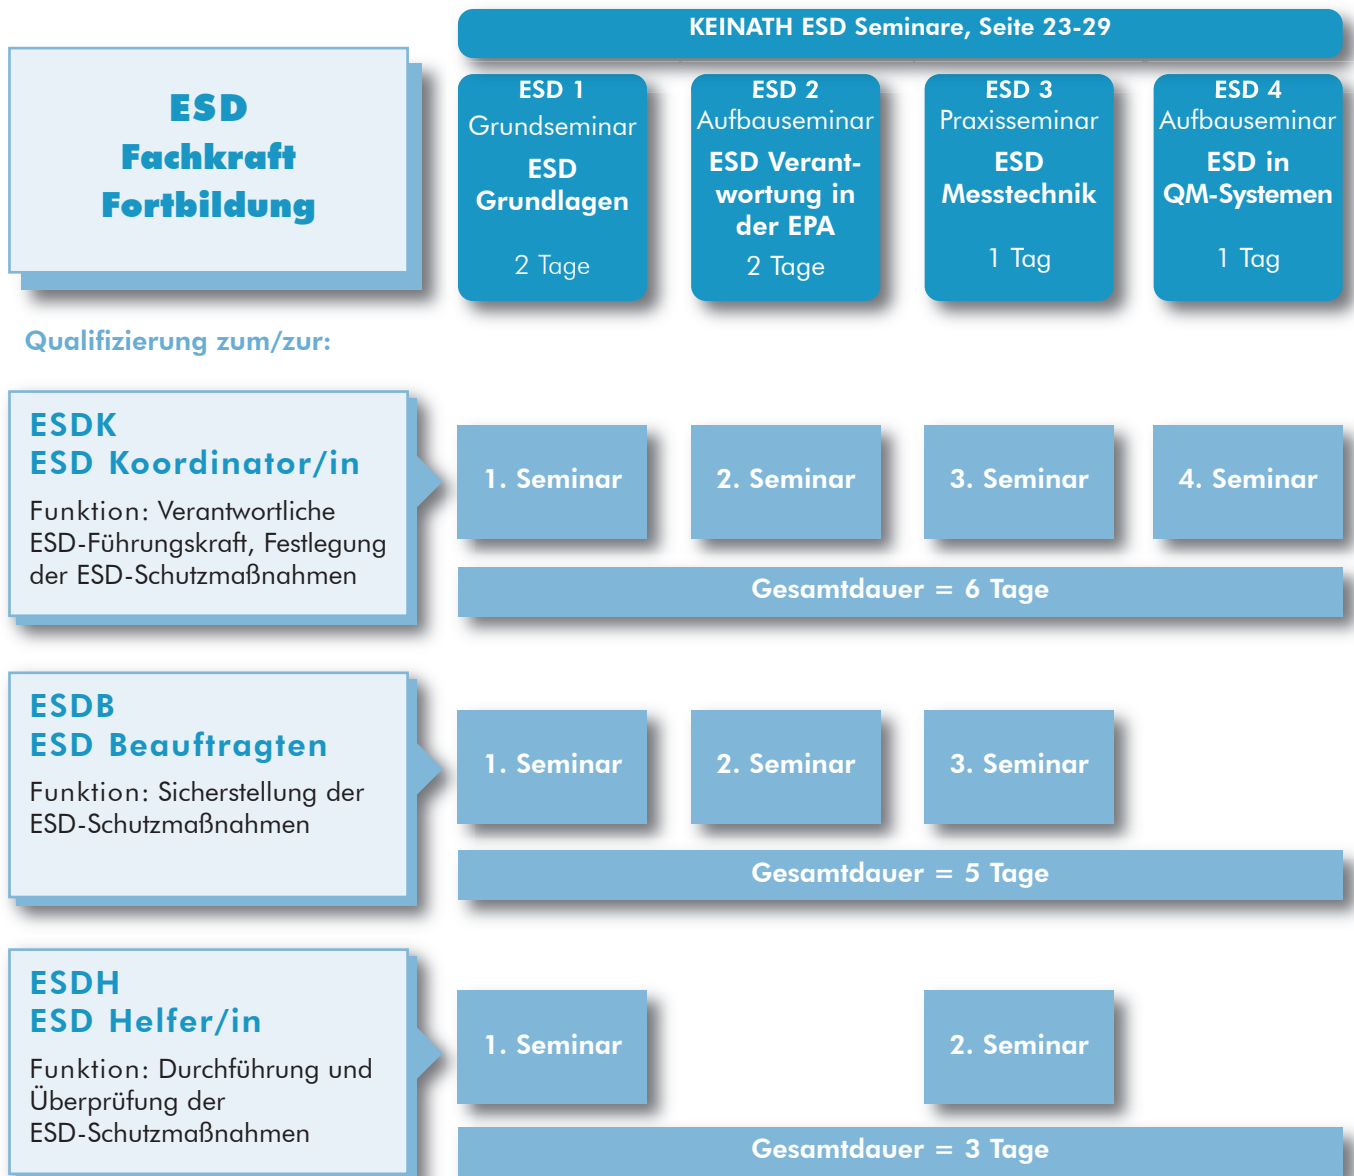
ESD
Fachkraft
Fortbildung

KEINATH ESD Seminare, Seite 23-29

ESD 1
Grundseminar
ESD Grundlagen
2 Tage

ESD 2
Aufbauseminar
ESD Verantwortung in der EPA
2 Tage

ESD 3
Praxisseminar
ESD Messtechnik
1 Tag

ESD 4
Aufbauseminar
ESD in QM-Systemen
1 Tag

Qualifizierung zum/zur:

ESDK
ESD Koordinator/in

Funktion: Verantwortliche ESD-Führungskraft, Festlegung der ESD-Schutzmaßnahmen

1. Seminar

2. Seminar

3. Seminar

4. Seminar

Gesamtdauer = 6 Tage

ESDB
ESD Beauftragten

Funktion: Sicherstellung der ESD-Schutzmaßnahmen

1. Seminar

2. Seminar

3. Seminar

Gesamtdauer = 5 Tage

ESDH
ESD Helfer/in

Funktion: Durchführung und Überprüfung der ESD-Schutzmaßnahmen

1. Seminar

2. Seminar

Gesamtdauer = 3 Tage